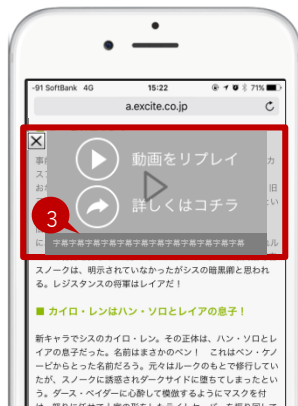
-91 SoftBank 4G 15:22 71%

a.excite.co.jp

事
ダ
お
も
ム
。レジスタンスの将軍はレイアだ！

動画をリプレイ

詳しくはコチラ

3

字幕字幕字幕字幕字幕字幕字幕字幕字幕字幕字幕字幕

スノークは、明示されていなかったがシスの暗黒卿と思われる。

■ カイロ・レンはハン・ソロとレイアの息子！

新キャラでシスのカイロ・レン。その正体は、ハン・ソロとレイアの息子だった。名前はまさかのベン！　これはベン・ケノービからとった名前だろう。元々はルークのもとで修行していたが、スノークに誘惑されダークサイドに堕ちてしまったという。ダース・ベイダーに心酔して模倣するようにマスクを付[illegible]